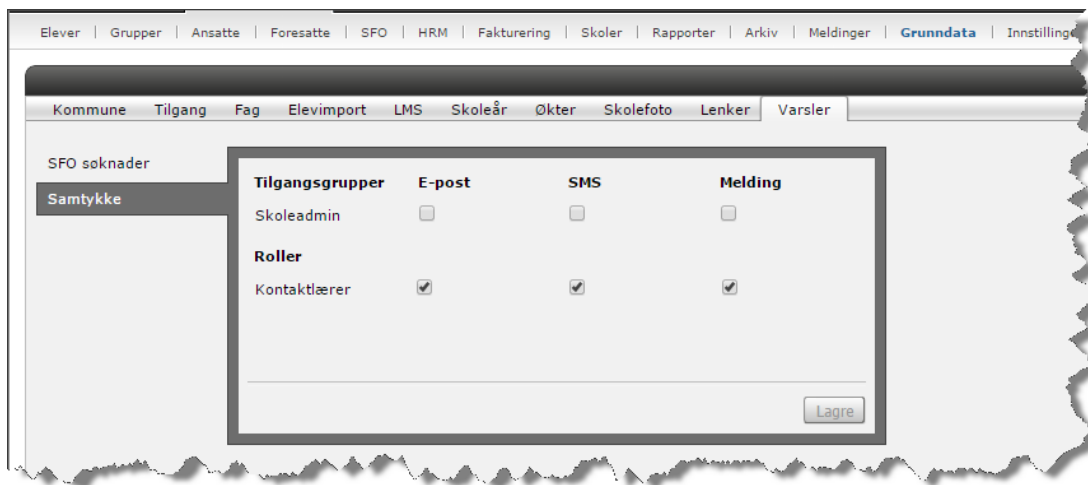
Elever | Grupper | Ansatte | Foresatte | SFO | HRM | Fakturering | Skoler | Rapporter | Arkiv | Meldinger | Grunndata | Innstilling

Kommune Tilgang Fag Elevimport LMS Skoleår Økter Skolefoto Lenker Varsler

SFO søknader
Samtykke

| Tilgangsgrupper | E-post | SMS | Melding |
|---|---|---|---|
| Skoleadmin | ☐ | ☐ | ☐ |
| **Roller** | | | |
| Kontaktlærer | ☑ | ☑ | ☑ |

Lagre